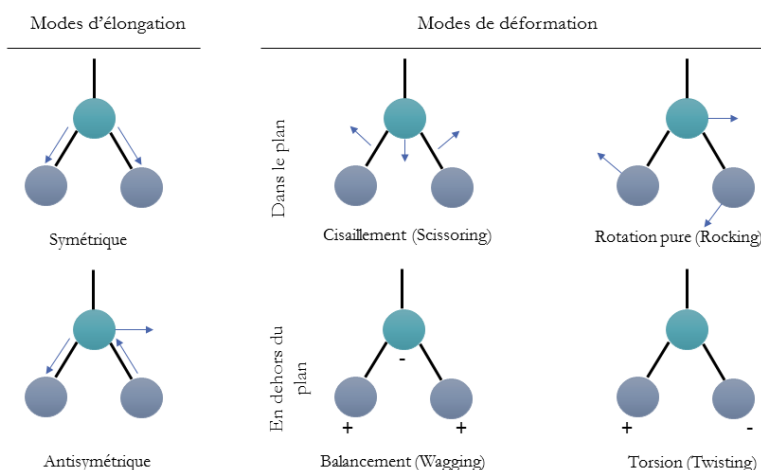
Modes d'élongation

Symétrique

Antisymétrique

Modes de déformation

Dans le plan

Cisaillement (Scissoring)

Rotation pure (Rocking)

En dehors du plan

-

+ +

Balancement (Wagging)

+ -

Torsion (Twisting)